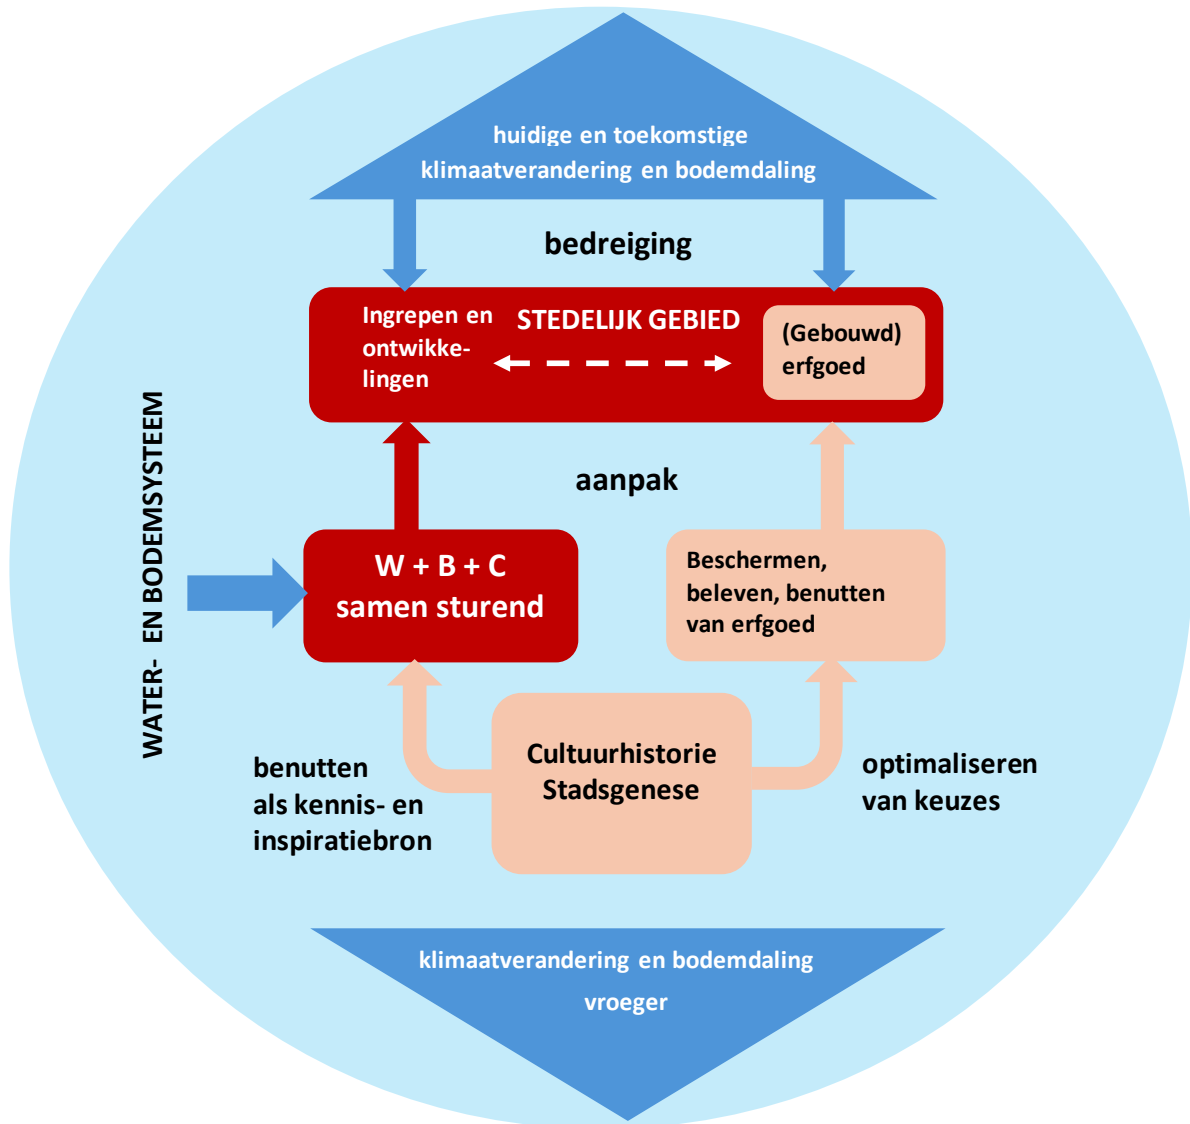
huidige en toekomstige klimaatverandering en bodemdaling

bedreiging

Ingrepen en ontwikkelingen

STEDELIJK GEBIED

(Gebouwd) erfgoed

aanpak

WATER- EN BODEMSYSTEEM

W + B + C samen sturend

Beschermen, beleven, benutten van erfgoed

benutten als kennis- en inspiratiebron

Cultuurhistorie Stadsgenese

optimaliseren van keuzes

klimaatverandering en bodemdaling

vroeger